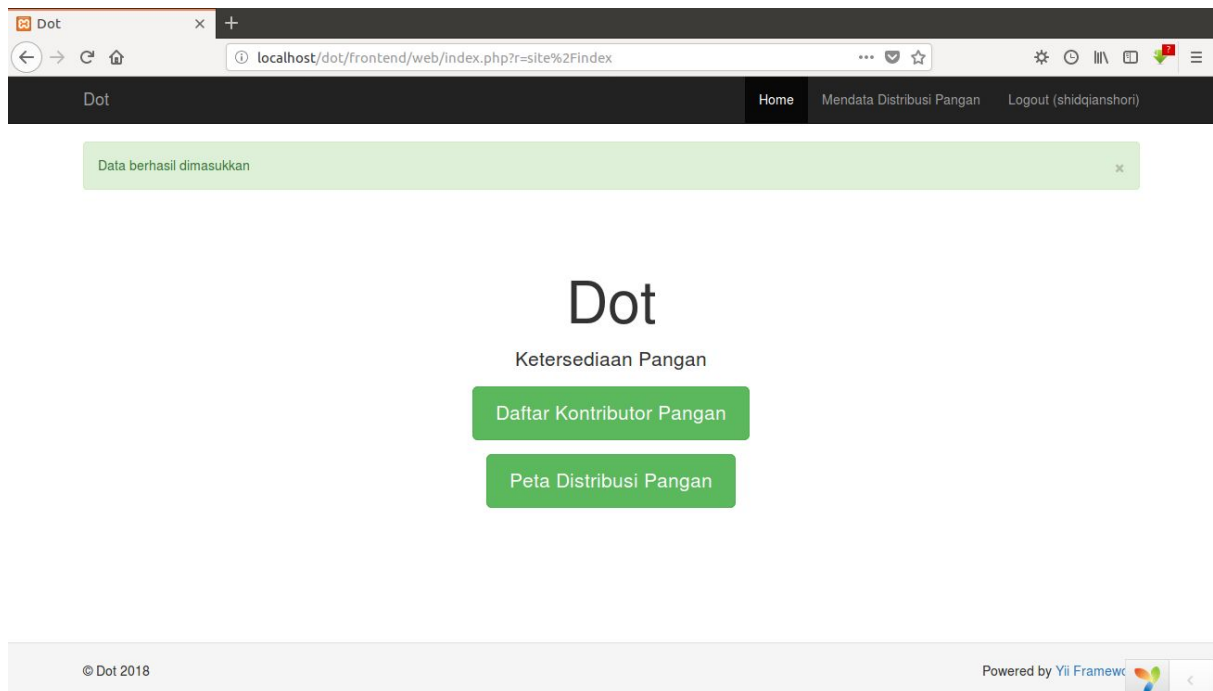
Dot
×
+
localhost/dot/frontend/web/index.php?r=site%2Findex
Dot
Home
Mendata Distribusi Pangan
Logout (shidqianshori)

Data berhasil dimasukkan
×

Dot

Ketersediaan Pangan

Daftar Kontributor Pangan

Peta Distribusi Pangan

© Dot 2018
Powered by Yii Framewo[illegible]